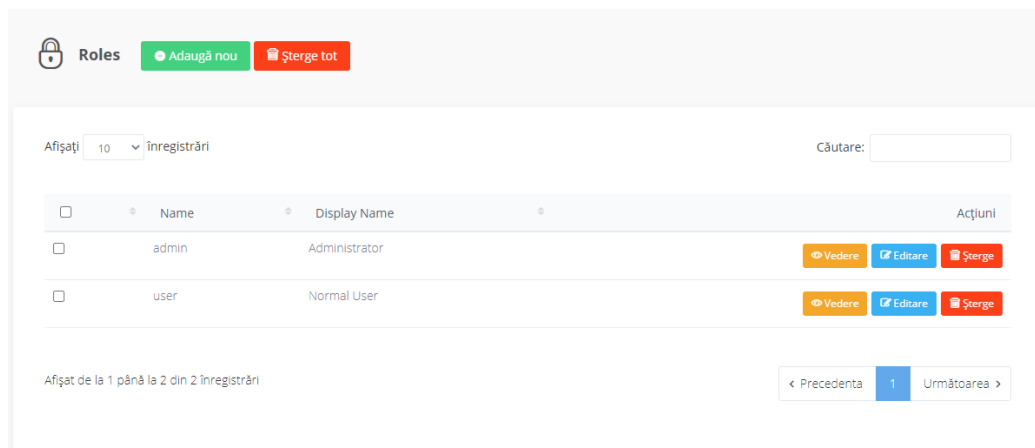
Roles Adaugă nou Şterge tot

Afişaţi 10 înregistrări

Căutare:

| | Name | Display Name | Acţiuni |
|---|---|---|---|
| | admin | Administrator | Vedere Editare Şterge |
| | user | Normal User | Vedere Editare Şterge |

Afişat de la 1 până la 2 din 2 înregistrări

‹ Precedenta 1 Următoarea ›